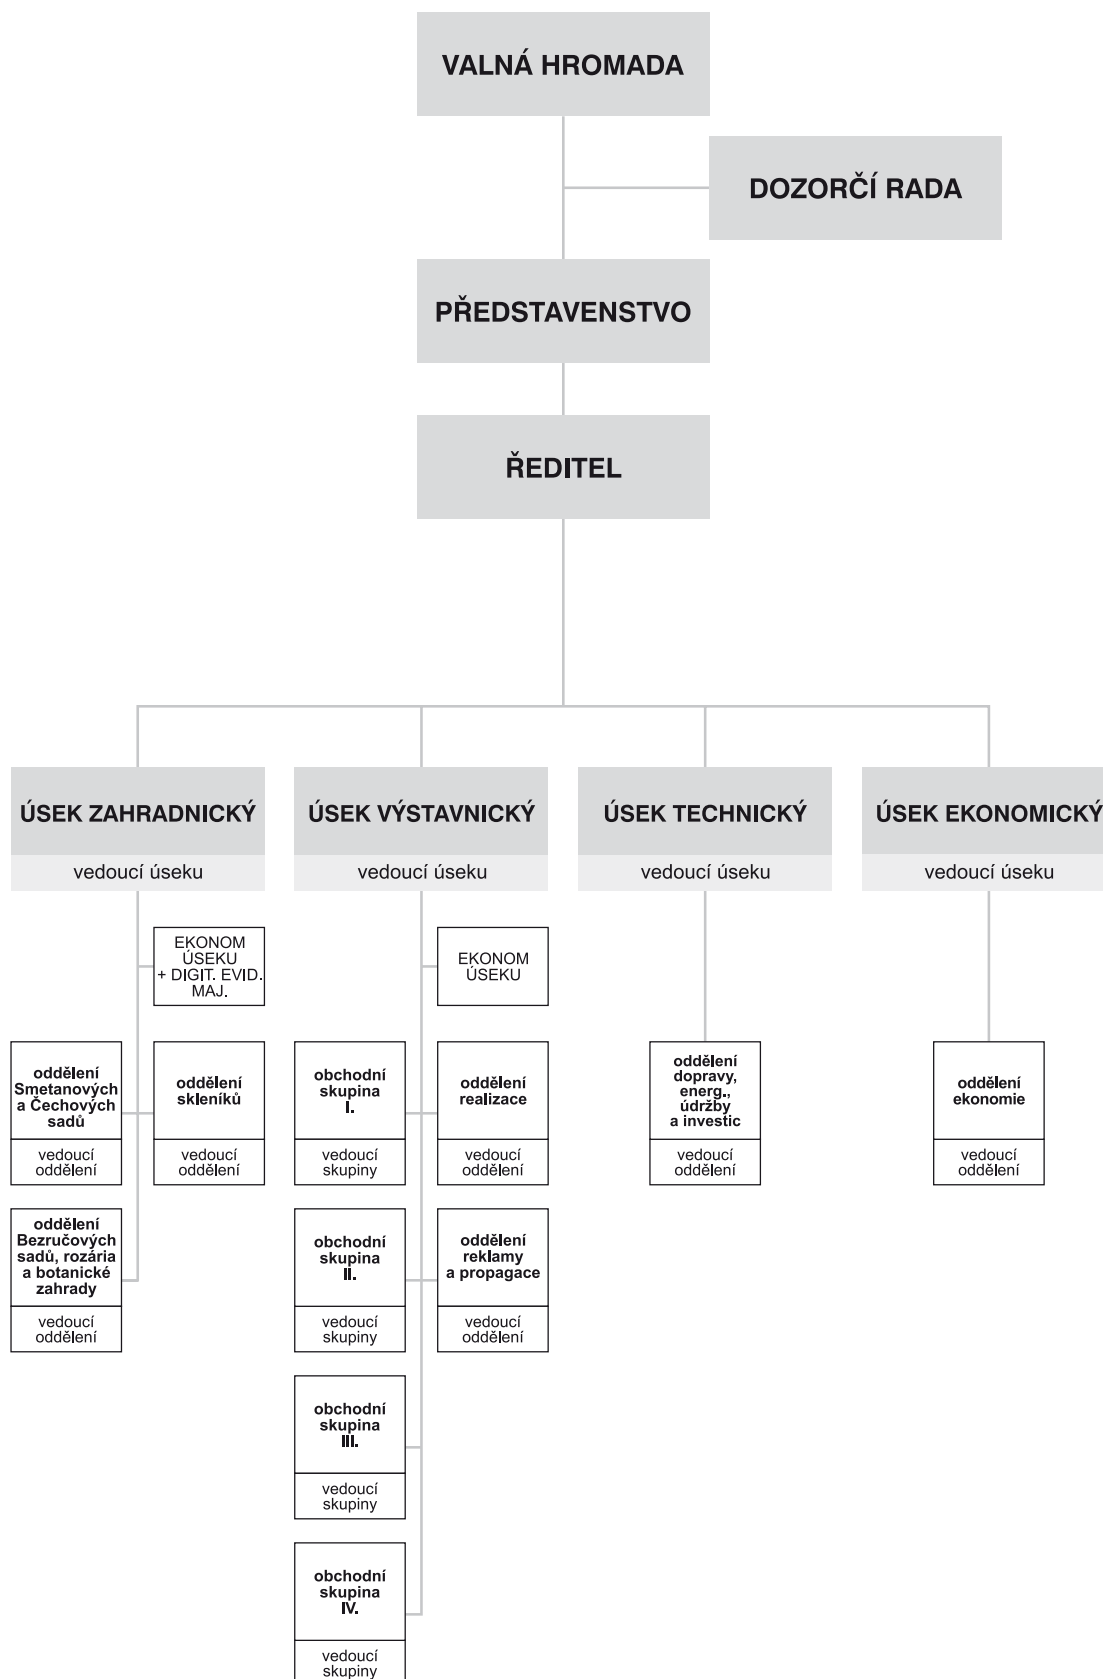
VALNÁ HROMADA

DOZORČÍ RADA

PŘEDSTAVENSTVO

ŘEDITEL

ÚSEK ZAHRADNICKÝ
vedoucí úseku

EKONOM ÚSEKU + DIGIT. EVID. MAJ.

oddělení Smetanových a Čechových sadů
vedoucí oddělení

oddělení skleníků
vedoucí oddělení

oddělení Bezručových sadů, rozária a botanické zahrady
vedoucí oddělení

ÚSEK VÝSTAVNICKÝ
vedoucí úseku

EKONOM ÚSEKU

obchodní skupina I.
vedoucí skupiny

oddělení realizace
vedoucí oddělení

obchodní skupina II.
vedoucí skupiny

oddělení reklamy a propagace
vedoucí oddělení

obchodní skupina III.
vedoucí skupiny

obchodní skupina IV.
vedoucí skupiny

ÚSEK TECHNICKÝ
vedoucí úseku

oddělení dopravy, energ., údržby a investic
vedoucí oddělení

ÚSEK EKONOMICKÝ
vedoucí úseku

oddělení ekonomie
vedoucí oddělení